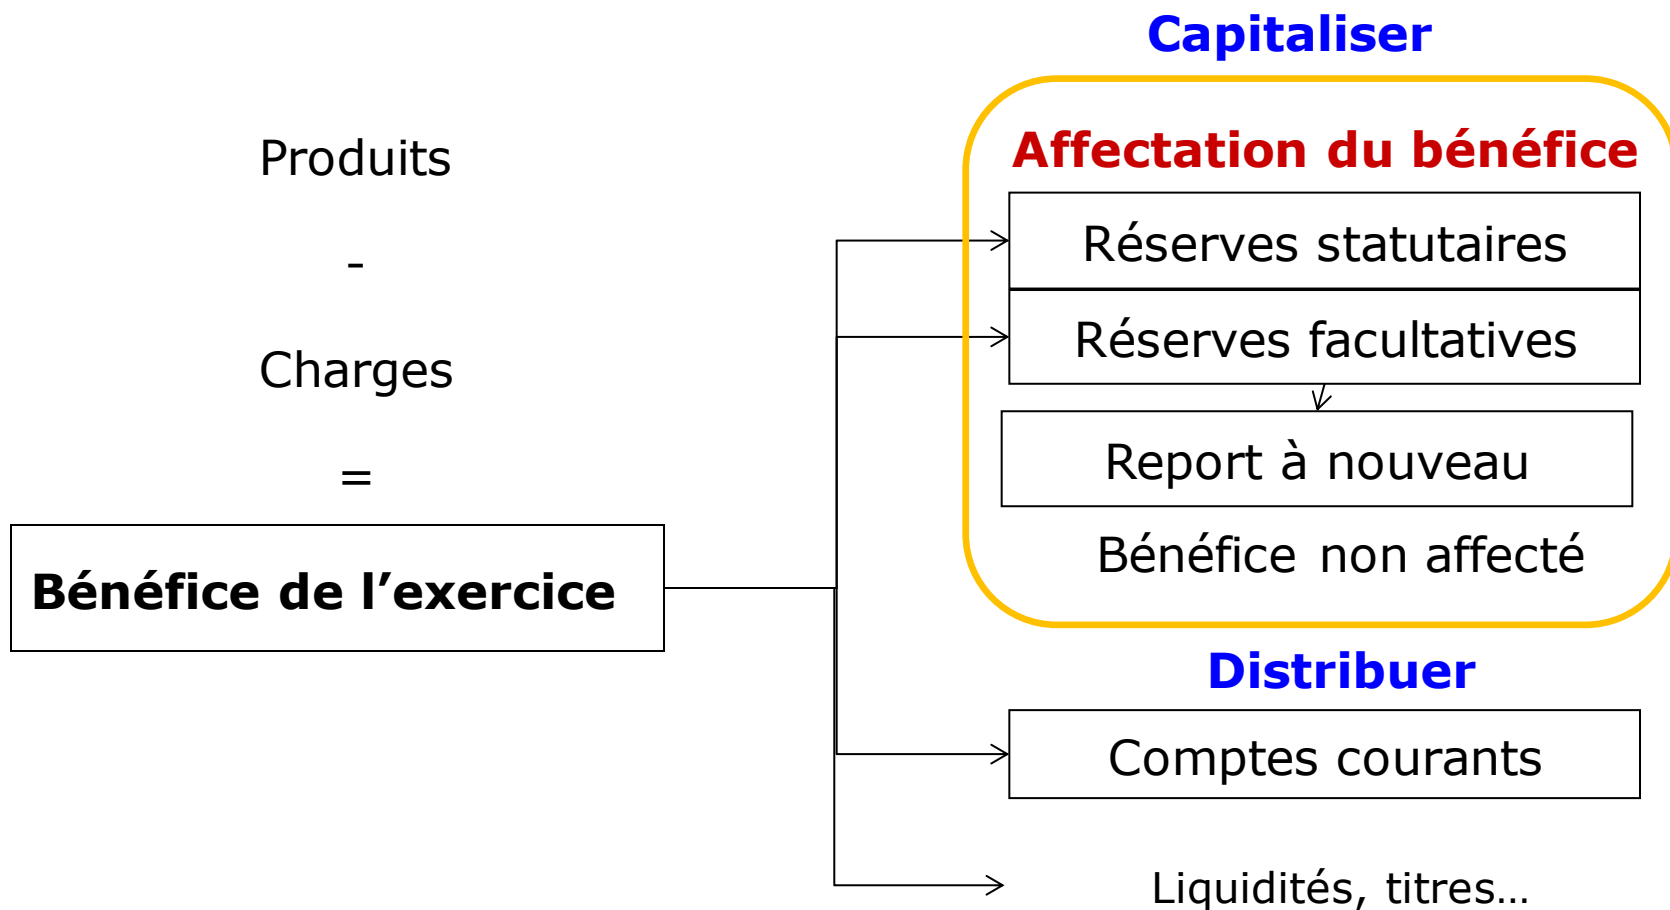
Capitaliser

Produits

-

Charges

=

Bénéfice de l’exercice

Affectation du bénéfice

Réserves statutaires

Réserves facultatives

Report à nouveau

Bénéfice non affecté

Distribuer

Comptes courants

Liquidités, titres…